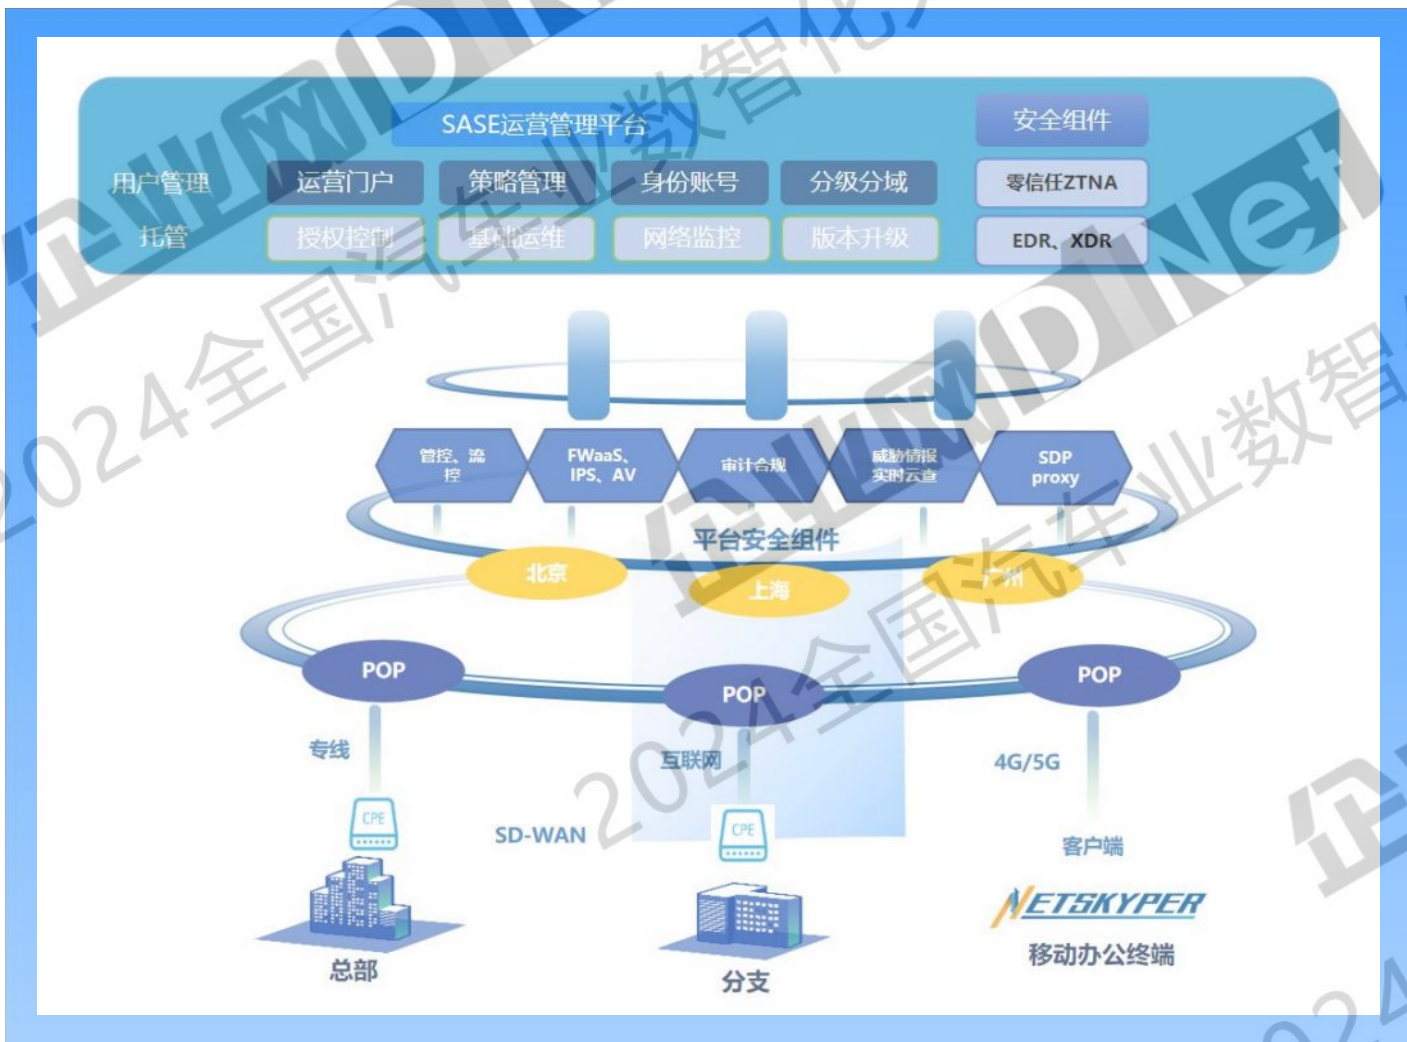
SASE运营管理平台

安全组件

用户管理

运营门户

策略管理

身份账号

分级分域

零信任ZTNA

托管

授权控制

基础运维

网络监控

版本升级

EDR、XDR

管控、流控

FWaaS、IPS、AV

审计合规

威胁情报实时云查

SDP proxy

平台安全组件

北京

上海

广州

POP

POP

POP

专线

互联网

4G/5G

CPE

SD-WAN

CPE

客户端

总部

分支

NETSKYPER

移动办公终端

企业网D1Net

2024全国汽车业数智化

企业网D1Net

2024全国汽车业数智化